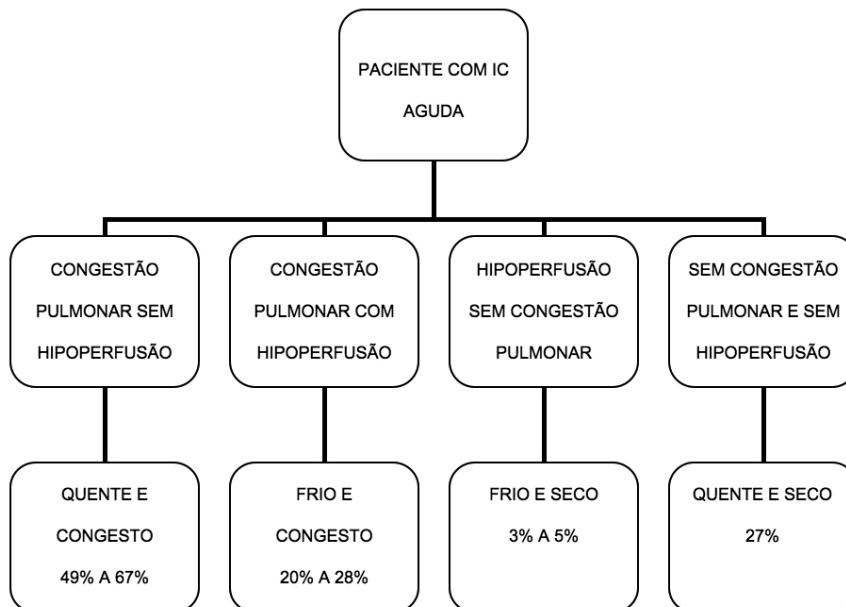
PACIENTE COM IC AGUDA

CONGESTÃO PULMONAR SEM HIPOPERFUSÃO

QUENTE E CONGESTO 49% A 67%

CONGESTÃO PULMONAR COM HIPOPERFUSÃO

FRIO E CONGESTO 20% A 28%

HIPOPERFUSÃO SEM CONGESTÃO PULMONAR

FRIO E SECO 3% A 5%

SEM CONGESTÃO PULMONAR E SEM HIPOPERFUSÃO

QUENTE E SECO 27%